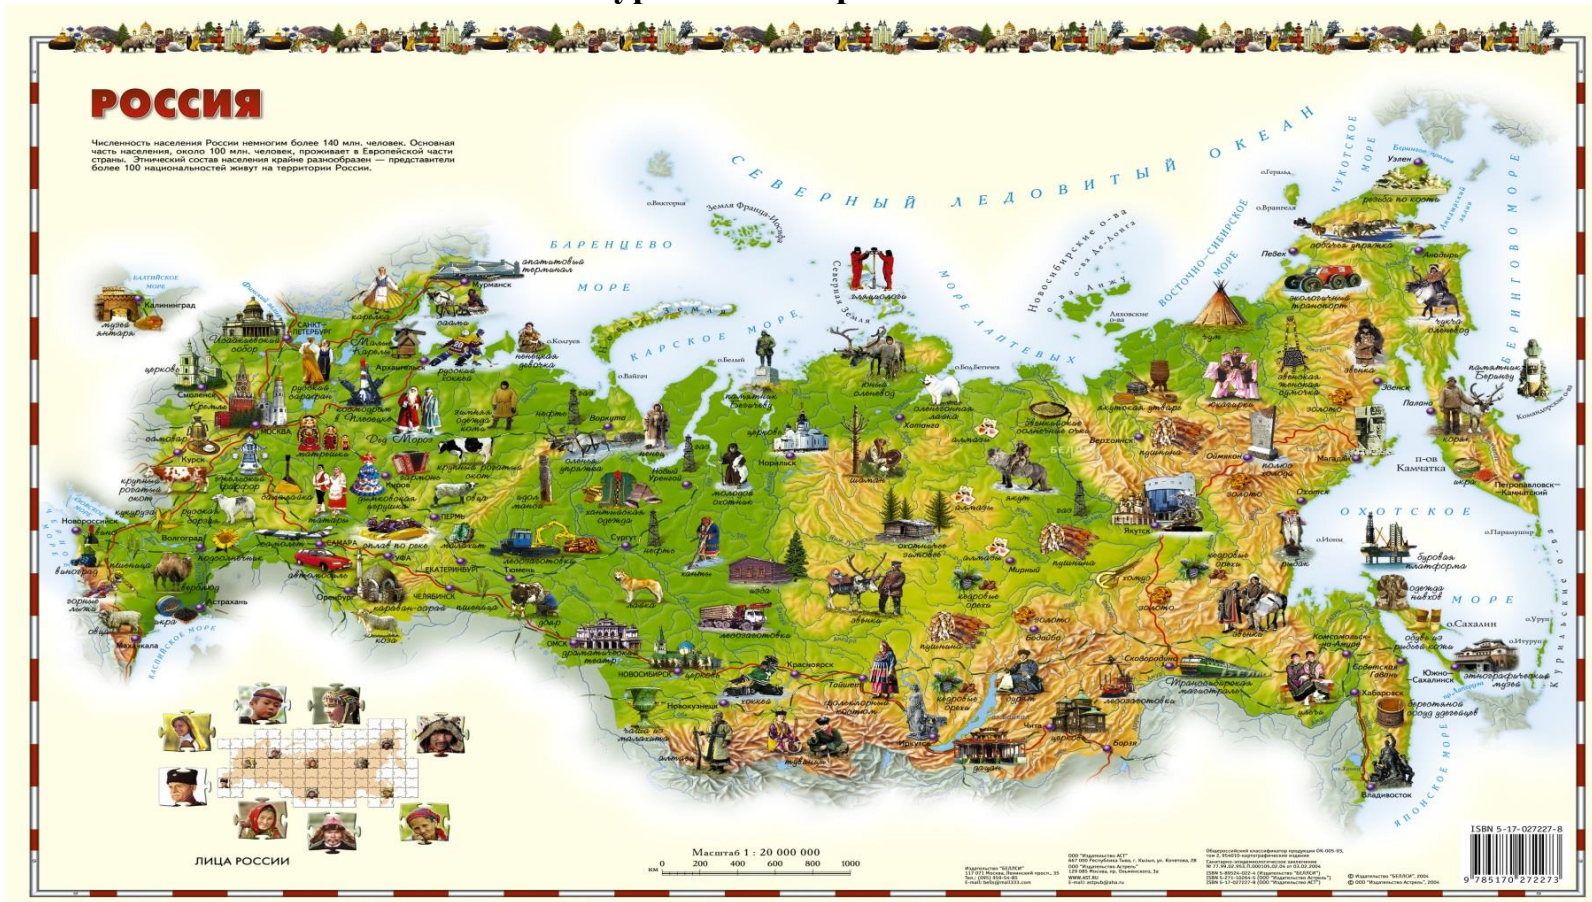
РОССИЯ

Численность населения России немногим более 140 млн. человек. Основная часть населения, около 100 млн. человек, проживает в Европейской части страны. Этнический состав населения крайне разнообразен — представители более 100 национальностей живут на территории России.

СЕВЕРНЫЙ ЛЕДОВИТЫЙ ОКЕАН

БАРЕНЦЕВО МОРЕ

КАРСКОЕ МОРЕ

МОРЕ ЛАПТЕВЫХ

ВОСТОЧНО-СИБИРСКОЕ МОРЕ

ЧУКОТСКОЕ МОРЕ

БЕРИНГОВО МОРЕ

ОХОТСКОЕ МОРЕ

ЯПОНСКОЕ МОРЕ

БАЛТИЙСКОЕ МОРЕ

КАСПИЙСКОЕ МОРЕ

ЧЕРНОЕ МОРЕ

Земля Франца-Иосифа

Новосибирские о-ва

Северная Земля

Калининград

Санкт-Петербург

Мурманск

Архангельск

Москва

Смоленск

Курск

Новороссийск

Волгоград

Астрахань

Махачкала

Самара

Пермь

Екатеринбург

Челябинск

Оренбург

Омск

Тюмень

Новосибирск

Новокузнецк

Красноярск

Норильск

Хатанга

Мирный

Якутск

Верхоянск

Оймякон

Магадан

Певек

Иркутск

Чита

Сковородино

Хабаровск

Комсомольск-на-Амуре

Южно-Сахалинск

Владивосток

Петропавловск-Камчатский

п-ов Камчатка

о.Сахалин

Сургут

Воркута

Анадырь

Уэлен

о.Врангеля

о.Колгуев

о.Белый

о.Вайгач

Палана

Охотск

Тайшет

Масштаб 1 : 20 000 000

км 0 200 400 600 800 1000

ЛИЦА РОССИИ

ISBN 5-17-027227-8

9 785170 272273